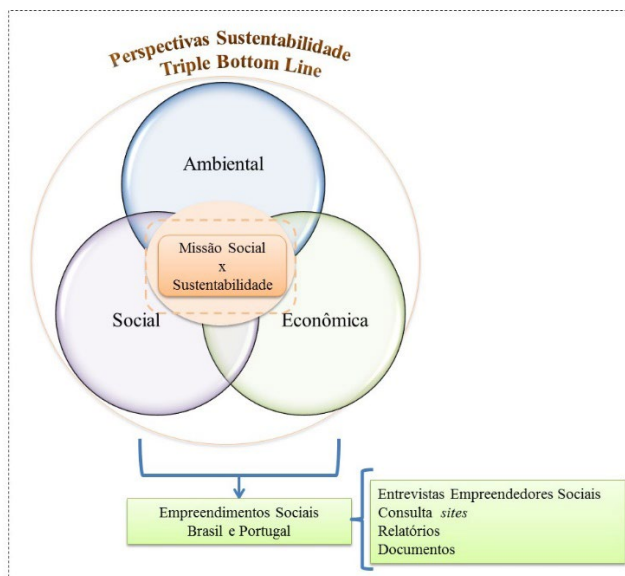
Perspectivas Sustentabilidade
Triple Bottom Line

Ambiental

Missão Social
x
Sustentabilidade

Social

Econômica

Empreendimentos Sociais
Brasil e Portugal

Entrevistas Empreendedores Sociais
Consulta *sites*
Relatórios
Documentos